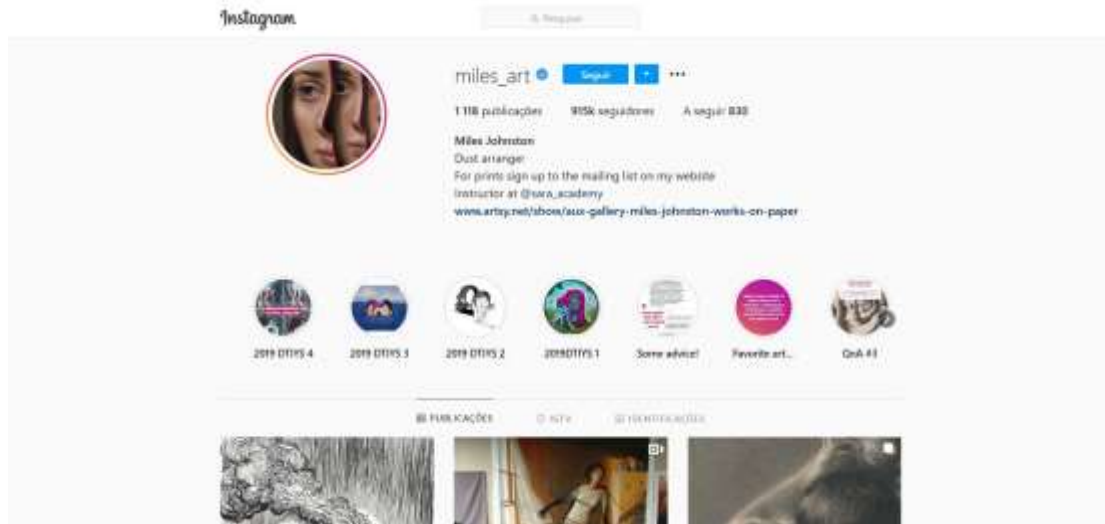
Instagram

Pesquisar

miles_art

Seguir

1 118 publicações 915k seguidores A seguir 830

Miles Johnston
Dust arranger
For prints sign up to the mailing list on my website
Instructor at @sora_academy
www.artsy.net/show/aux-gallery-miles-johnston-works-on-paper

2019 DTIYS 4

2019 DTIYS 3

2019 DTIYS 2

2019DTIYS 1

Some advice!

Favorite art...

QnA #3

PUBLICAÇÕES

IGTV

IDENTIFICAÇÕES